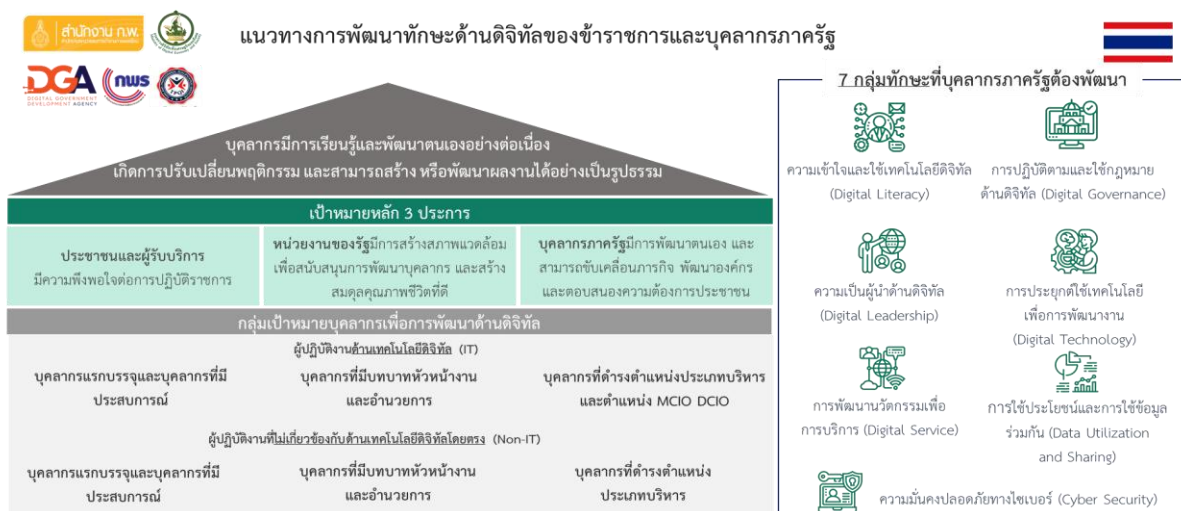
สำนักงาน ก.พ.

DGA
DIGITAL GOVERNMENT DEVELOPMENT AGENCY

nws

แนวทางการพัฒนาทักษะด้านดิจิทัลของข้าราชการและบุคลากรภาครัฐ

บุคลากรมีการเรียนรู้และพัฒนาตนเองอย่างต่อเนื่อง
เกิดการปรับเปลี่ยนพฤติกรรม และสามารถสร้าง หรือพัฒนาผลงานได้อย่างเป็นรูปธรรม

เป้าหมายหลัก 3 ประการ

| ประชาชนและผู้รับบริการ มีความพึงพอใจต่อการปฏิบัติราชการ | หน่วยงานของรัฐมีการสร้างสภาพแวดล้อมเพื่อสนับสนุนการพัฒนาบุคลากร และสร้างสมดุลคุณภาพชีวิตที่ดี | บุคลากรภาครัฐมีการพัฒนาตนเอง และสามารถขับเคลื่อนภารกิจ พัฒนาองค์กร และตอบสนองความต้องการประชาชน |
|---|---|---|

กลุ่มเป้าหมายบุคลากรเพื่อการพัฒนาด้านดิจิทัล

ผู้ปฏิบัติงานด้านเทคโนโลยีดิจิทัล (IT)

บุคลากรแรกบรรจุและบุคลากรที่มีประสบการณ์

บุคลากรที่มีบทบาทหัวหน้างานและอำนวยการ

บุคลากรที่ดำรงตำแหน่งประเภทบริหารและตำแหน่ง MCIO DCIO

ผู้ปฏิบัติงานที่ไม่เกี่ยวข้องกับด้านเทคโนโลยีดิจิทัลโดยตรง (Non-IT)

บุคลากรแรกบรรจุและบุคลากรที่มีประสบการณ์

บุคลากรที่มีบทบาทหัวหน้างานและอำนวยการ

บุคลากรที่ดำรงตำแหน่งประเภทบริหาร

7 กลุ่มทักษะที่บุคลากรภาครัฐต้องพัฒนา

ความเข้าใจและใช้เทคโนโลยีดิจิทัล (Digital Literacy)

การปฏิบัติตามและใช้กฎหมายด้านดิจิทัล (Digital Governance)

ความเป็นผู้นำด้านดิจิทัล (Digital Leadership)

การประยุกต์ใช้เทคโนโลยีเพื่อการพัฒนางาน (Digital Technology)

การพัฒนานวัตกรรมเพื่อการบริการ (Digital Service)

การใช้ประโยชน์และการใช้ข้อมูลร่วมกัน (Data Utilization and Sharing)

ความมั่นคงปลอดภัยทางไซเบอร์ (Cyber Security)